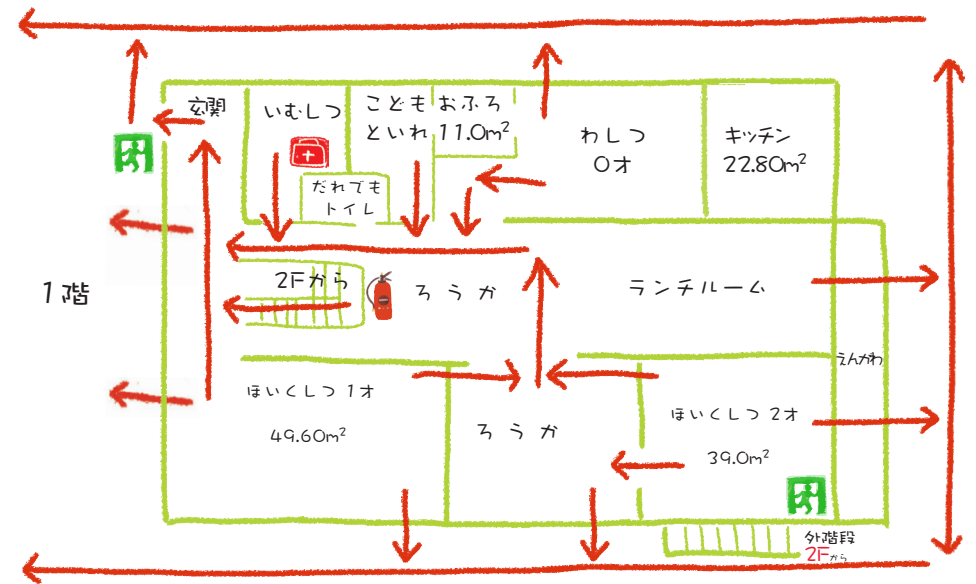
1階

玄関

いむしつ

こども
といれ

おふろ
11.0m²

わしつ
0才

キッチン
22.80m²

だれでも
トイレ

2Fから

ろうか

ランチルーム

えんがわ

ほいくしつ 1才
49.60m²

ろうか

ほいくしつ 2才
39.0m²

外階段
2Fから